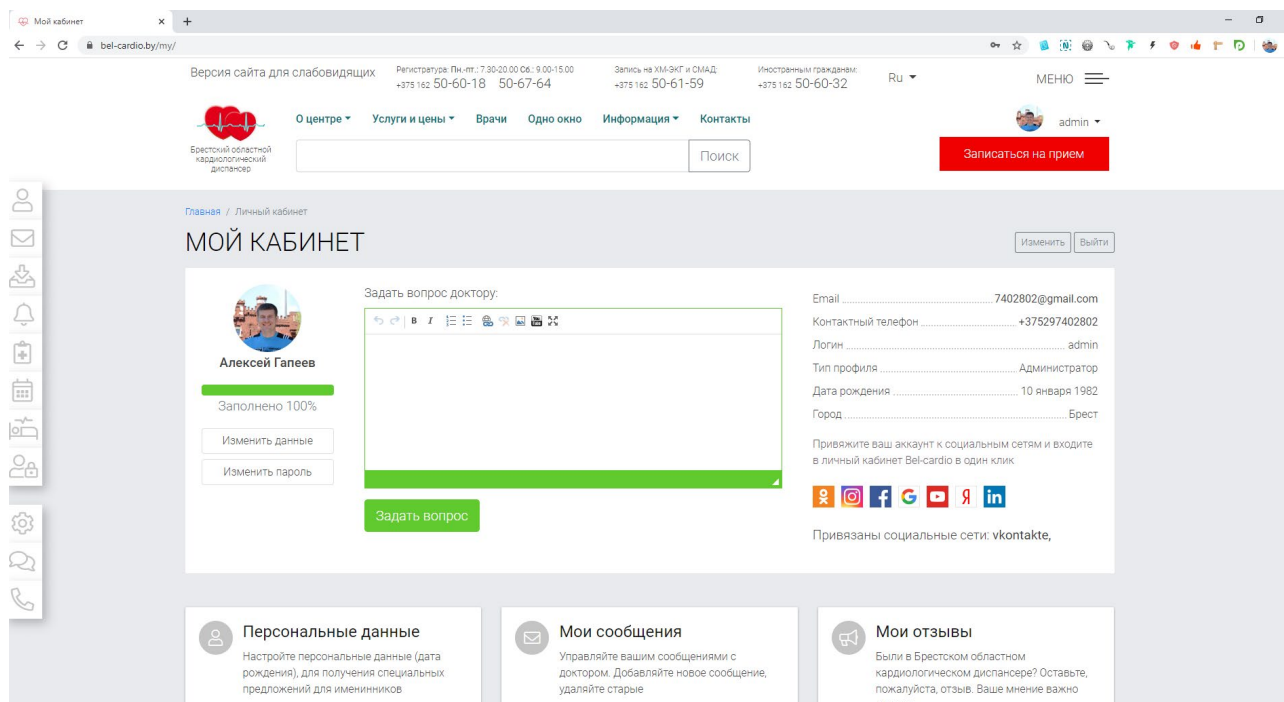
Мой кабинет
bel-cardio.by/my/

Версия сайта для слабовидящих
Регистратура: Пн.-пт.: 7.30-20.00 Сб.: 9.00-15.00
+375 162 50-60-18 50-67-64
Запись на ХМ-ЭКГ и СМАД:
+375 162 50-61-59
Иностранным гражданам:
+375 162 50-60-32
Ru
МЕНЮ

Брестский областной кардиологический диспансер
О центре
Услуги и цены
Врачи
Одно окно
Информация
Контакты
admin
Поиск
Записаться на прием

Главная / Личный кабинет

МОЙ КАБИНЕТ
Изменить
Выйти

Алексей Гапеев
Заполнено 100%
Изменить данные
Изменить пароль

Задать вопрос доктору:
Задать вопрос

| Email | 7402802@gmail.com |
|---|---|
| Контактный телефон | +375297402802 |
| Логин | admin |
| Тип профиля | Администратор |
| Дата рождения | 10 января 1982 |
| Город | Брест |

Привяжите ваш аккаунт к социальным сетям и входите в личный кабинет Bel-cardio в один клик

Привязаны социальные сети: vkontakte,

Персональные данные
Настройте персональные данные (дата рождения), для получения специальных предложений для именинников

Мои сообщения
Управляйте вашим сообщениями с доктором. Добавляйте новое сообщение, удаляйте старые

Мои отзывы
Были в Брестском областном кардиологическом диспансере? Оставьте, пожалуйста, отзыв. Ваше мнение важно